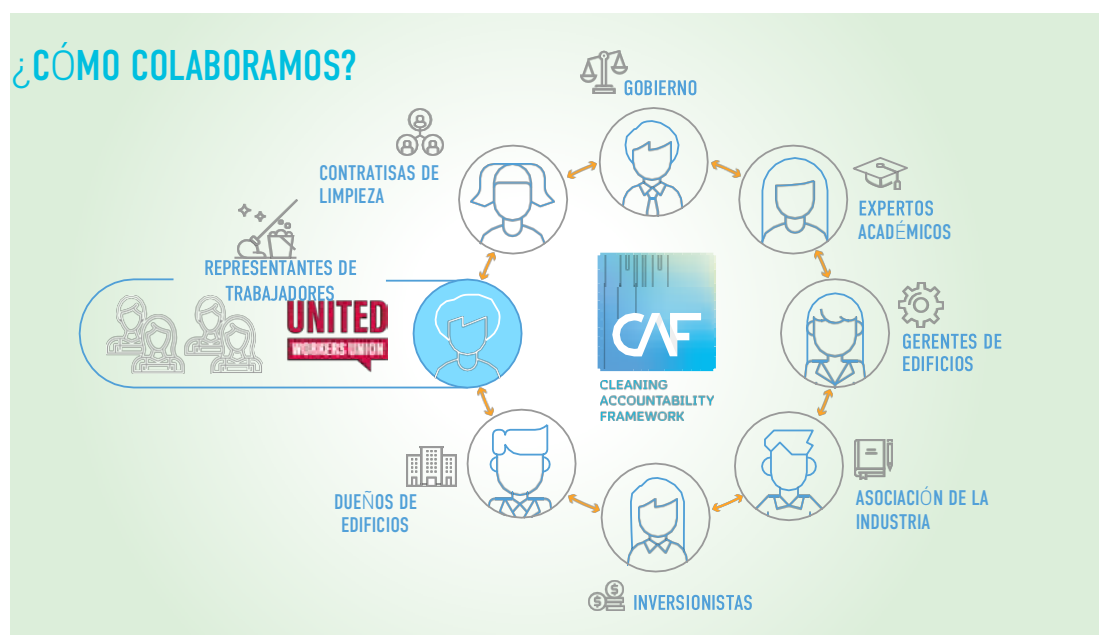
¿CÓMO COLABORAMOS?

GOBIERNO

CONTRATISAS DE LIMPIEZA

EXPERTOS ACADÉMICOS

REPRESENTANTES DE TRABAJADORES

UNITED
WORKERS UNION

CAF

CLEANING ACCOUNTABILITY FRAMEWORK

GERENTES DE EDIFICIOS

DUEÑOS DE EDIFICIOS

ASOCIACIÓN DE LA INDUSTRIA

INVERSIONISTAS